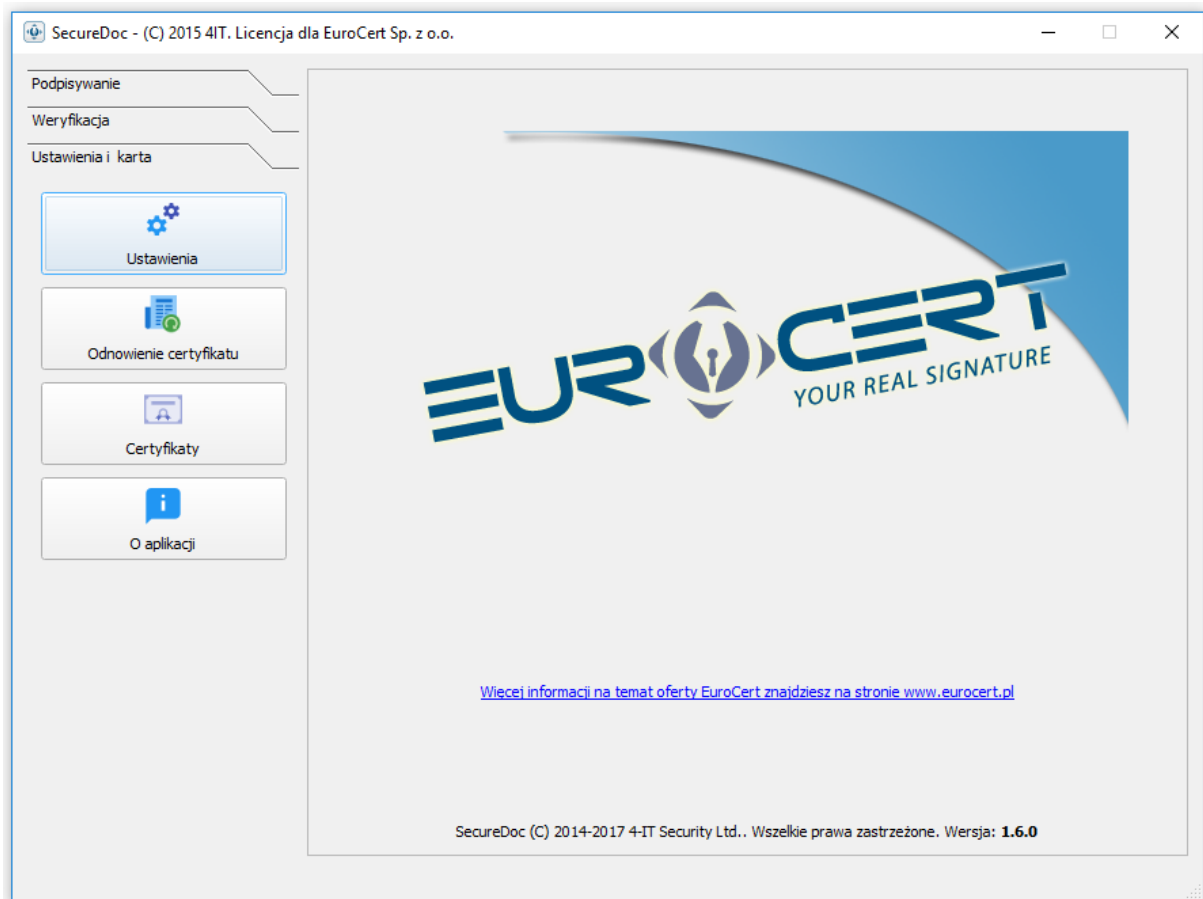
SecureDoc - (C) 2015 4IT. Licencja dla EuroCert Sp. z o.o.

Podpisywanie

Weryfikacja

Ustawienia i karta

Ustawienia

Odnowienie certyfikatu

Certyfikaty

O aplikacji

EUROCERT
YOUR REAL SIGNATURE

Więcej informacji na temat oferty EuroCert znajdziesz na stronie www.eurocert.pl

SecureDoc (C) 2014-2017 4-IT Security Ltd.. Wszelkie prawa zastrzeżone. Wersja: 1.6.0